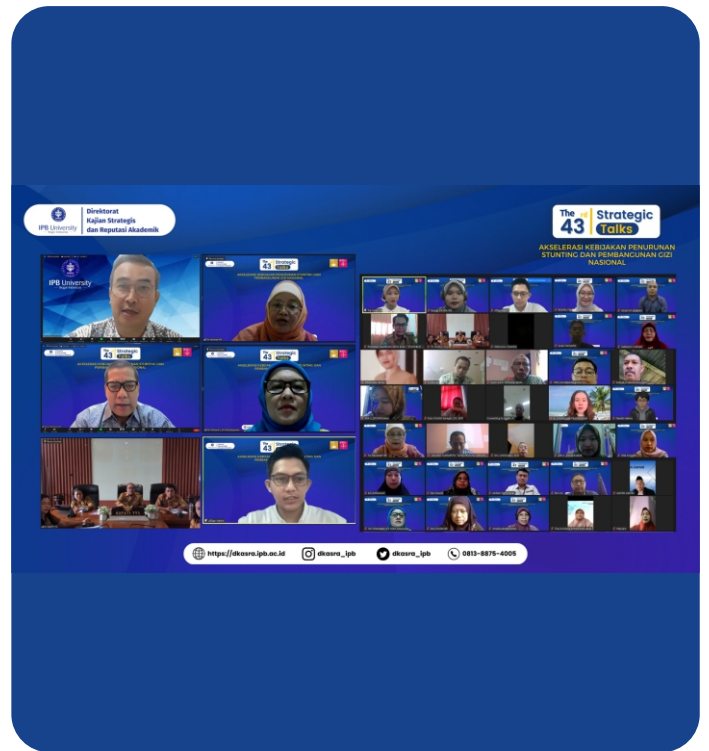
IPB University | Direktorat Kajian Strategis dan Reputasi Akademik

The 43rd Strategic Talks

AKSELERASI KEBIJAKAN PENURUNAN STUNTING DAN PEMBANGUNAN GIZI NASIONAL

IPB University

https://dkasra.ipb.ac.id  dkasra_ipb  dkasra_ipb  0813-8875-4005